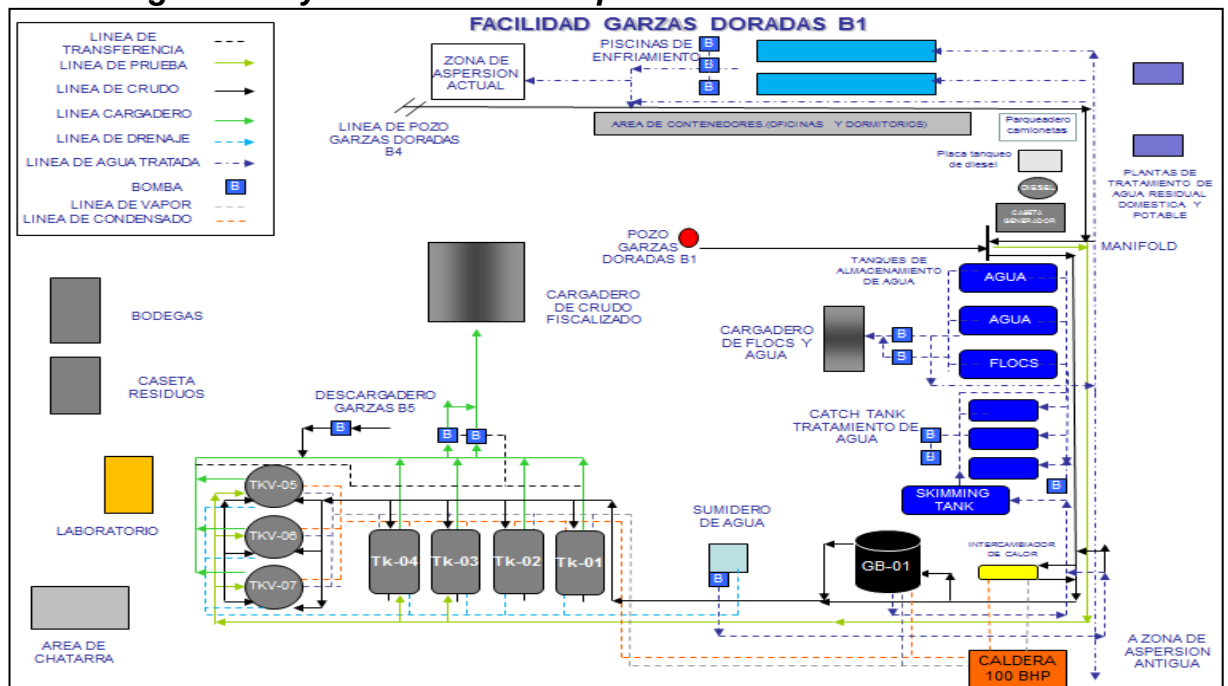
FACILIDAD GARZAS DORADAS B1

LINEA DE TRANSFERENCIA
LINEA DE PRUEBA
LINEA DE CRUDO
LINEA CARGADERO
LINEA DE DRENAJE
LINEA DE AGUA TRATADA
BOMBA B
LINEA DE VAPOR
LINEA DE CONDENSADO

ZONA DE ASPERSION ACTUAL

PISCINAS DE ENFRIAMIENTO B B B

LINEA DE POZO GARZAS DORADAS B4

AREA DE CONTENEDORES (OFICINAS Y DORMITORIOS)

Parqueadero camionetas

Placa tanqueo de diesel

DIESEL

CASETA GENERADOR

PLANTAS DE TRATAMIENTO DE AGUA RESIDUAL DOMESTICA Y POTABLE

POZO GARZAS DORADAS B1

MANIFOLD

TANQUES DE ALMACENAMIENTO DE AGUA

AGUA
AGUA
FLOCS

BODEGAS

CARGADERO DE CRUDO FISCALIZADO

CASETA RESIDUOS

CARGADERO DE FLOCS Y AGUA

B
B

DESCARGADERO GARZAS B5

B
B B

CATCH TANK TRATAMIENTO DE AGUA

B
B
B

SKIMMING TANK

LABORATORIO

TKV-05
TKV-06
TKV-07

Tk-04 Tk-03 Tk-02 Tk-01

SUMIDERO DE AGUA

B

GB-01

INTERCAMBIADOR DE CALOR

AREA DE CHATARRA

A ZONA DE ASPERSION ANTIGUA

CALDERA 100 BHP